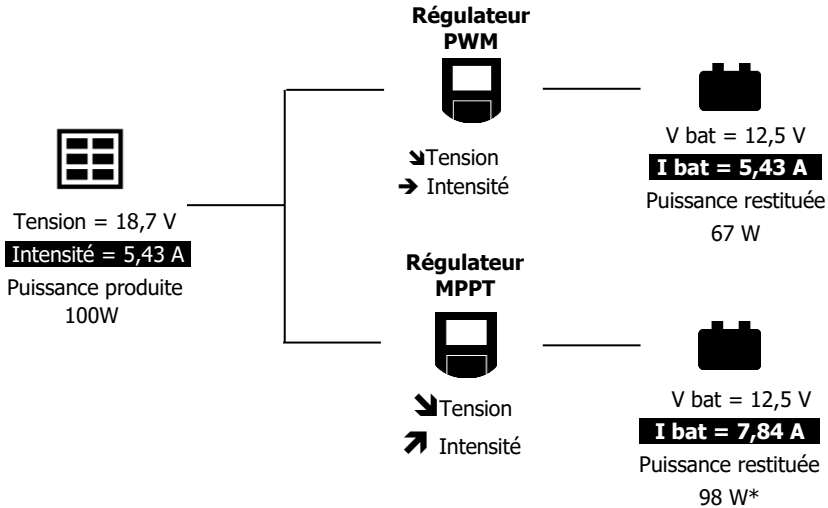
Tension = 18,7 V
Intensité = 5,43 A
Puissance produite
100W

Régulateur
PWM

↘Tension
→ Intensité

V bat = 12,5 V
I bat = 5,43 A
Puissance restituée
67 W

Régulateur
MPPT

↘Tension
↗ Intensité

V bat = 12,5 V
I bat = 7,84 A
Puissance restituée
98 W*